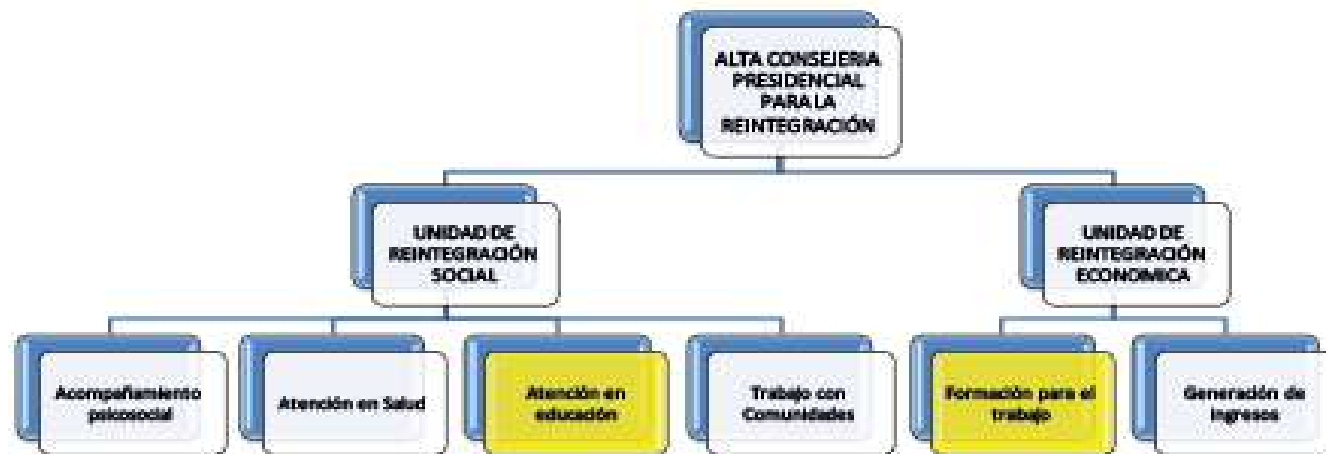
ALTA CONSEJERIA PRESIDENCIAL PARA LA REINTEGRACIÓN

UNIDAD DE REINTEGRACIÓN SOCIAL

UNIDAD DE REINTEGRACIÓN ECONOMICA

Acompañamiento psicosocial

Atención en Salud

Atención en educación

Trabajo con Comunidades

Formación para el trabajo

Generación de ingresos